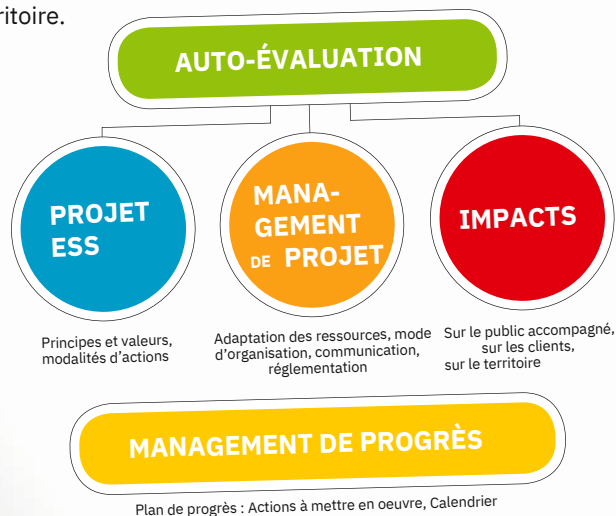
ritoire.

AUTO-ÉVALUATION

PROJET ESS

MANAGEMENT DE PROJET

IMPACTS

Principes et valeurs, modalités d'actions

Adaptation des ressources, mode d'organisation, communication, réglementation

Sur le public accompagné, sur les clients, sur le territoire

MANAGEMENT DE PROGRÈS

Plan de progrès : Actions à mettre en oeuvre, Calendrier